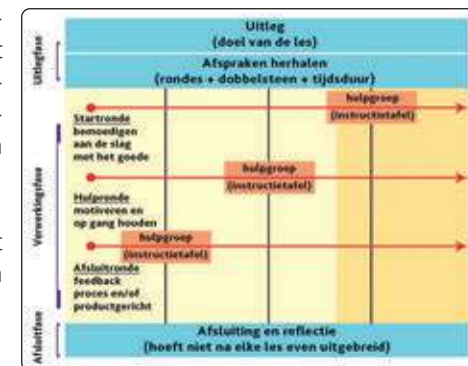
Uitlegfase

Uitleg
(doel van de les)

Afspraken herhalen
(rondes + dobbelsteen + tijdsduur)

Verwerkingsfase

hulpgroep
(instructietafel)

Startronde
benoedigen aan de slag met het goede

hulpgroep
(instructietafel)

Hulpronde
motiveren en op gang houden

hulpgroep
(instructietafel)

Afsluitronde
feedback proces en/of productgericht

Afsluitfase

Afsluiting en reflectie
(hoeft niet na elke les even uitgebreid)